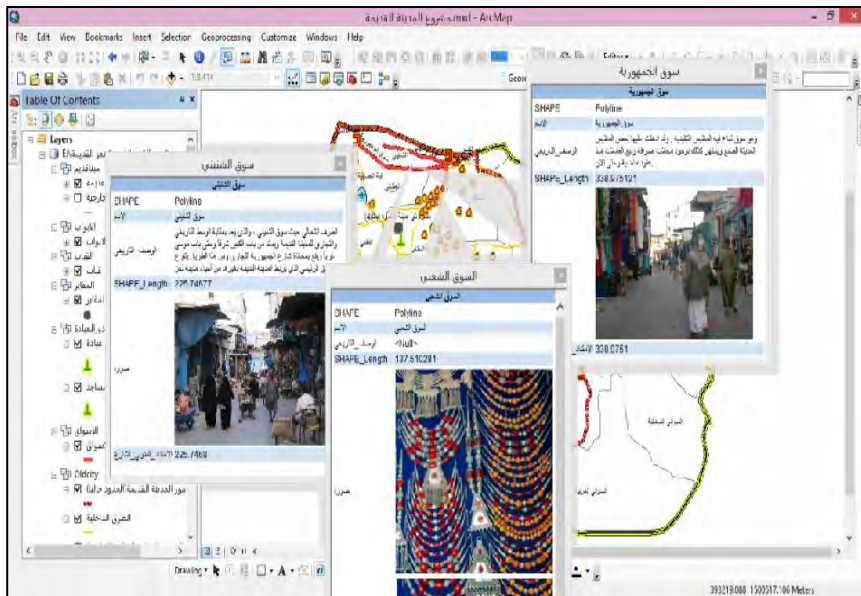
تسويق المدينة القديمة.mxd - ArcMap

File Edit View Bookmarks Insert Selection Geoprocessing Customize Windows Help

Table Of Contents

Layers

سوق الجمهورية

سوق الجمهورية

| SHAPE | Polyline |
|---|---|
| الاسم | سوق الجمهورية |
| الوصف_التاريخي | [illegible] |
| SHAPE_Length | 338.675121 |

سوق الشنيني

سوق الشنيني

| SHAPE | Polyline |
|---|---|
| الاسم | سوق الشنيني |
| الوصف_التاريخي | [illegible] |
| SHAPE_Length | 225.74677 |
| صور | |

السوق الشعبي

السوق الشعبي

| SHAPE | Polyline |
|---|---|
| الاسم | السوق الشعبي |
| الوصف_التاريخي | <Null> |
| SHAPE_Length | 137.510281 |
| صور | |

عادة

مساجد

الاسواق

اسواق

Districy

سور المدينة القديمة

الطرق الداخلية

Drawing

393218.088 1500517.106 Meters